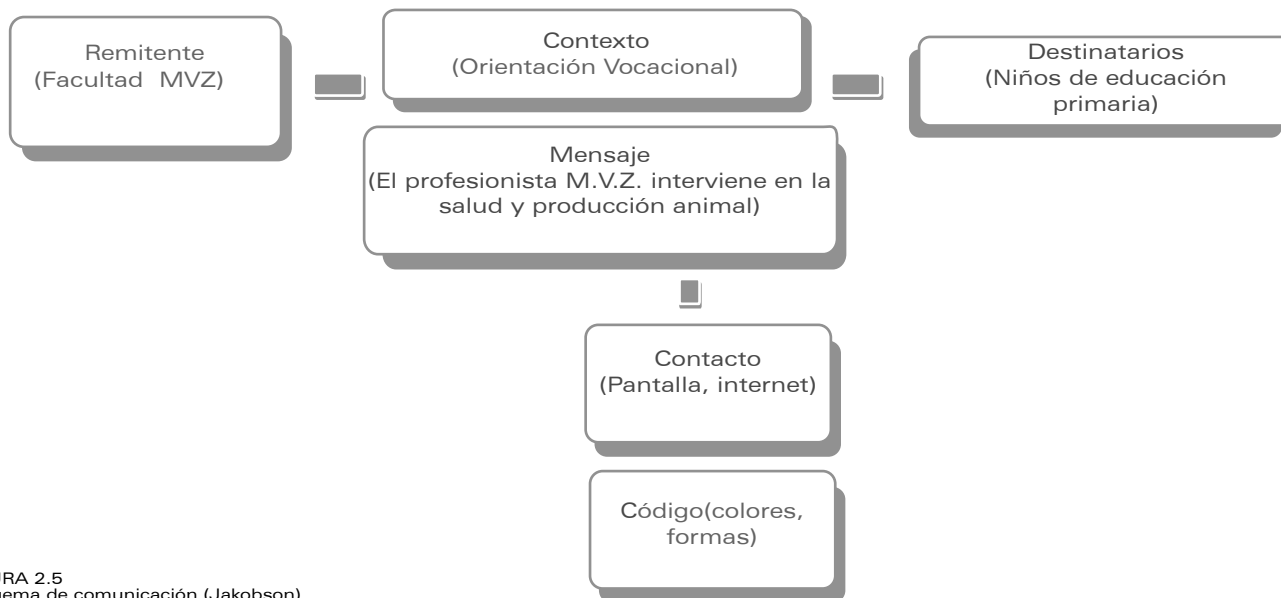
Remitente
(Facultad MVZ)

Contexto
(Orientación Vocacional)

Destinatarios
(Niños de educación primaria)

Mensaje
(El profesionista M.V.Z. interviene en la salud y producción animal)

Contacto
(Pantalla, internet)

Código(colores, formas)

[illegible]RA 2.5
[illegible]ema de comunicación (Jakobson)